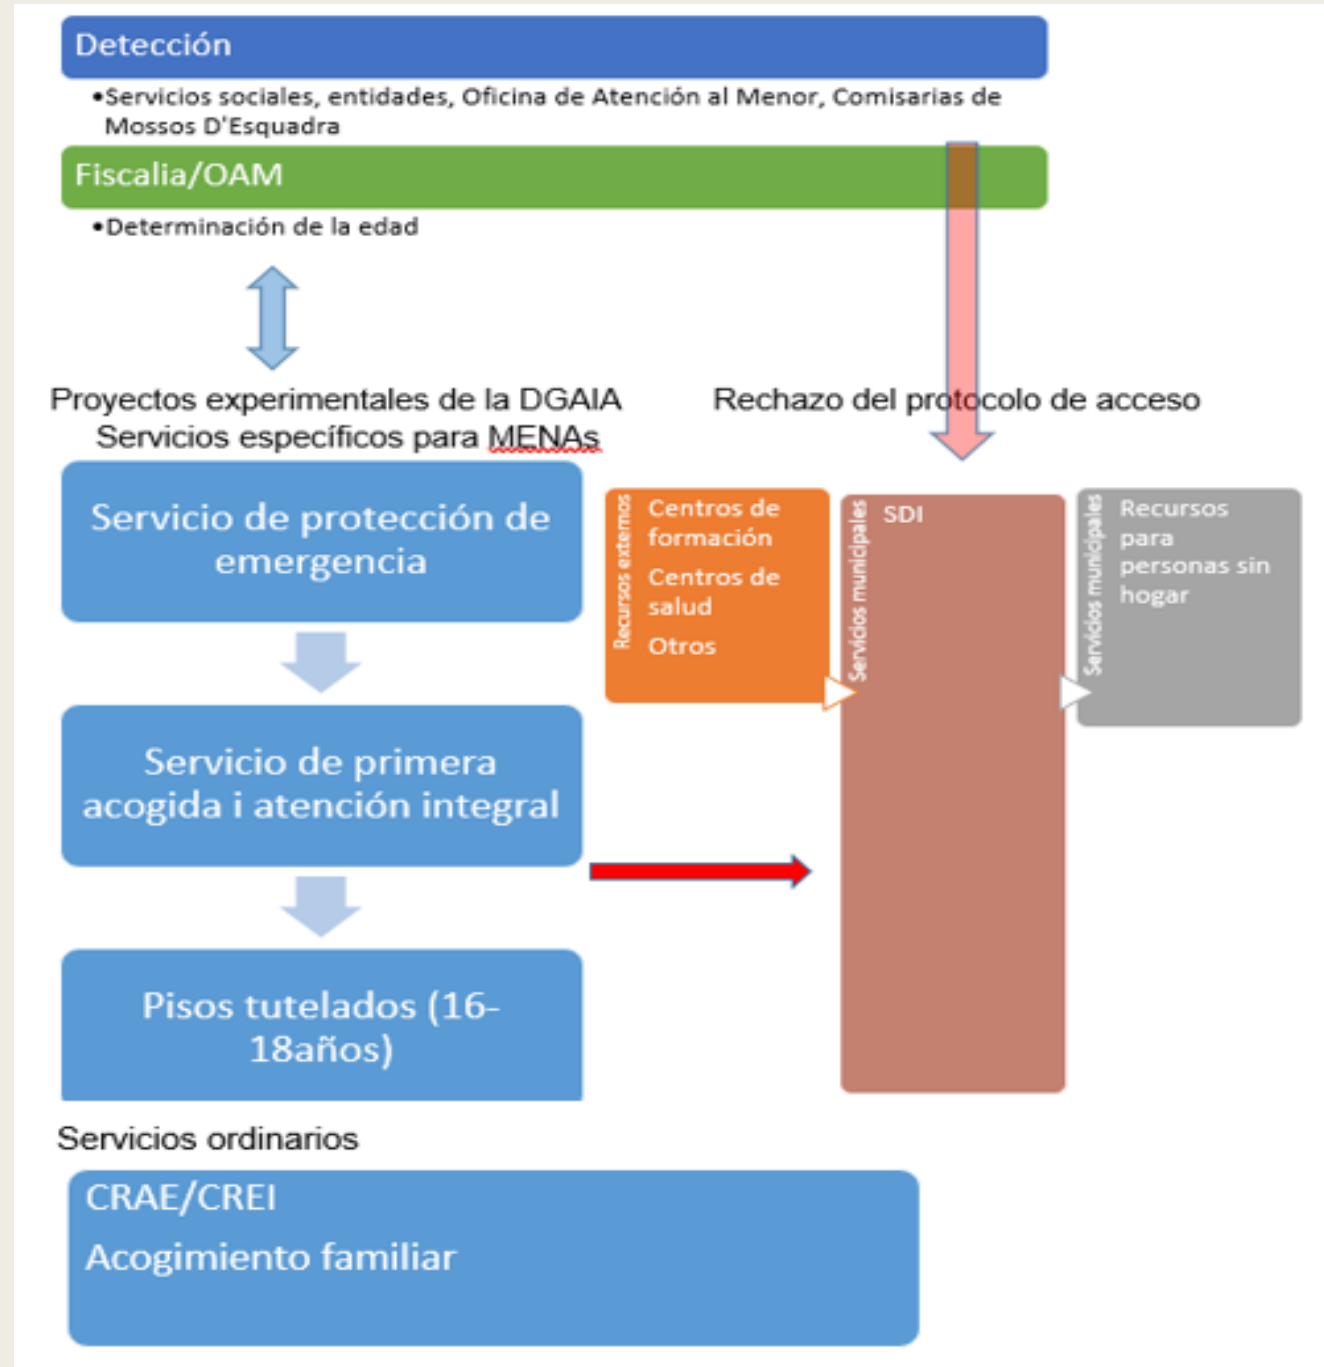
Detección

•Servicios sociales, entidades, Oficina de Atención al Menor, Comisarias de Mossos D'Esquadra

Fiscalia/OAM

•Determinación de la edad

Proyectos experimentales de la DGAIA
Servicios específicos para MENAs

Rechazo del protocolo de acceso

Servicio de protección de emergencia

Servicio de primera acogida i atención integral

Pisos tutelados (16-18años)

Recursos externos

Centros de formación

Centros de salud

Otros

Servicios municipales

SDI

Servicios municipales

Recursos para personas sin hogar

Servicios ordinarios

CRAE/CREI

Acogimiento familiar